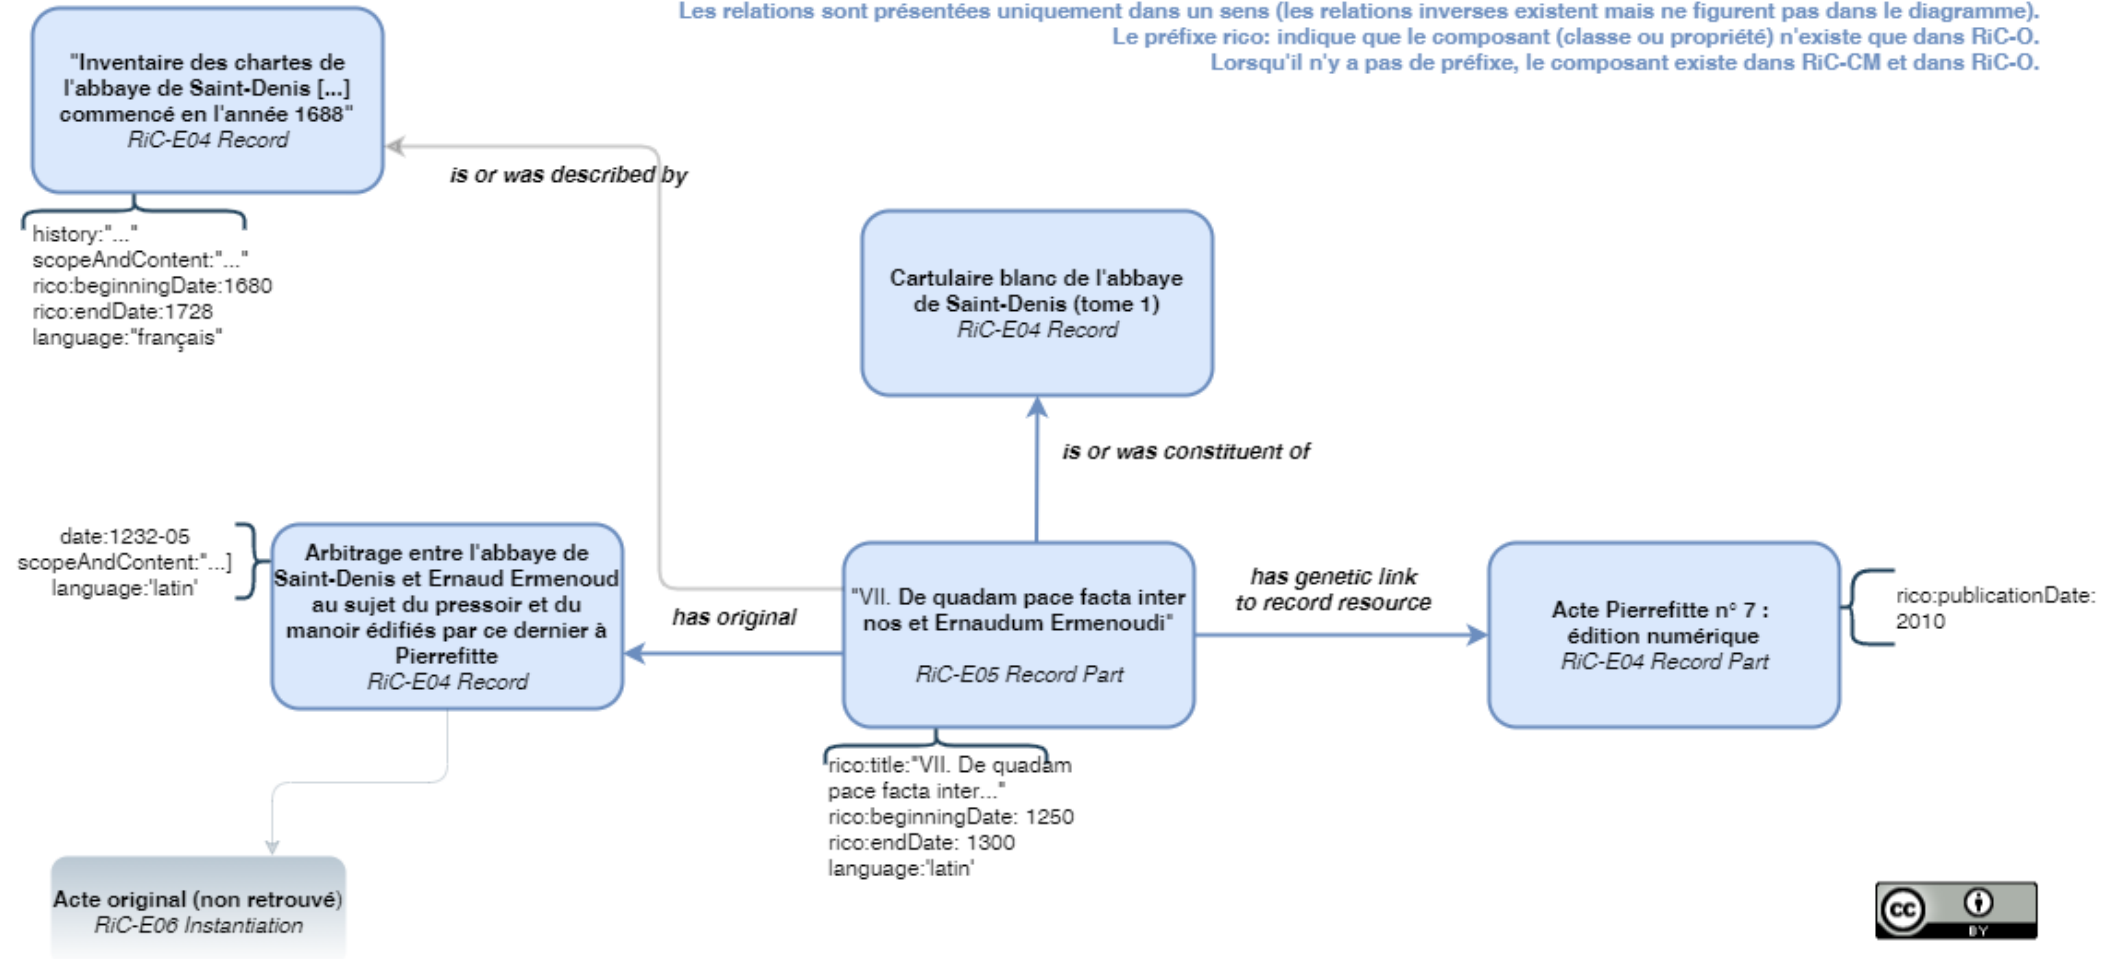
Les relations sont présentées uniquement dans un sens (les relations inverses existent mais ne figurent pas dans le diagramme).
Le préfixe rico: indique que le composant (classe ou propriété) n'existe que dans RiC-O.
Lorsqu'il n'y a pas de préfixe, le composant existe dans RiC-CM et dans RiC-O.

"Inventaire des chartes de l'abbaye de Saint-Denis [...] commencé en l'année 1688"
RiC-E04 Record

history:"..."
scopeAndContent:"..."
rico:beginningDate:1680
rico:endDate:1728
language:"français"

is or was described by

Cartulaire blanc de l'abbaye de Saint-Denis (tome 1)
RiC-E04 Record

is or was constituent of

date:1232-05
scopeAndContent:"...]
language:'latin'

Arbitrage entre l'abbaye de Saint-Denis et Ernaud Ermenoud au sujet du pressoir et du manoir édifiés par ce dernier à Pierrefitte
RiC-E04 Record

has original

"VII. De quadam pace facta inter nos et Ernaudum Ermenoudi"
RiC-E05 Record Part

has genetic link to record resource

Acte Pierrefitte n° 7 : édition numérique
RiC-E04 Record Part

rico:publicationDate: 2010

rico:title:"VII. De quadam pace facta inter..."
rico:beginningDate: 1250
rico:endDate: 1300
language:'latin'

Acte original (non retrouvé)
RiC-E06 Instantiation

cc BY